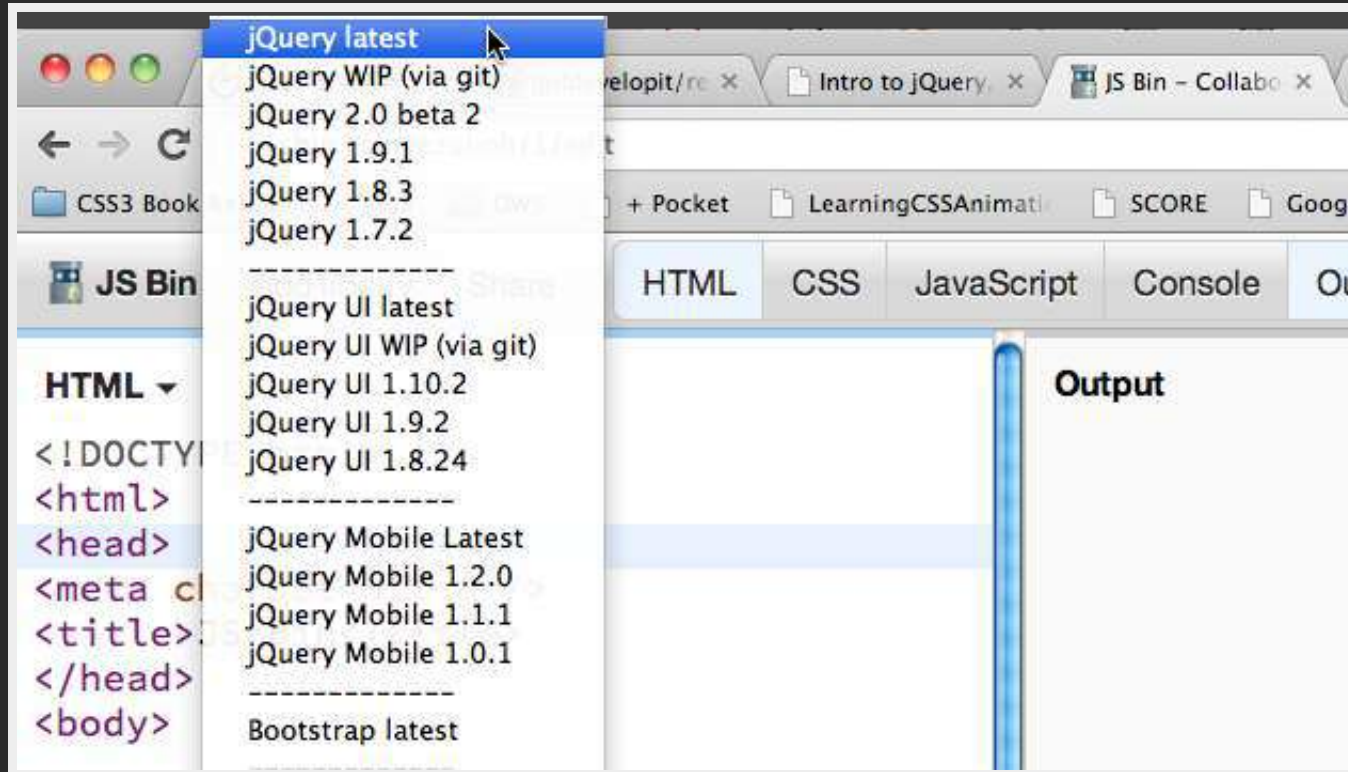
jQuery latest
jQuery WIP (via git)
jQuery 2.0 beta 2
jQuery 1.9.1
jQuery 1.8.3
jQuery 1.7.2
-------------
jQuery UI latest
jQuery UI WIP (via git)
jQuery UI 1.10.2
jQuery UI 1.9.2
jQuery UI 1.8.24
-------------
jQuery Mobile Latest
jQuery Mobile 1.2.0
jQuery Mobile 1.1.1
jQuery Mobile 1.0.1
-------------
Bootstrap latest

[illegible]elopit/re ×
Intro to jQuery ×
JS Bin - Collabo ×

CSS3 Book
+ Pocket
LearningCSSAnimati
SCORE
Goog

JS Bin
HTML
CSS
JavaScript
Console
Ou

HTML ▾
<!DOCTY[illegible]
<html>
<head>
<meta ch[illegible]
<title>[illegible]
</head>
<body>

Output